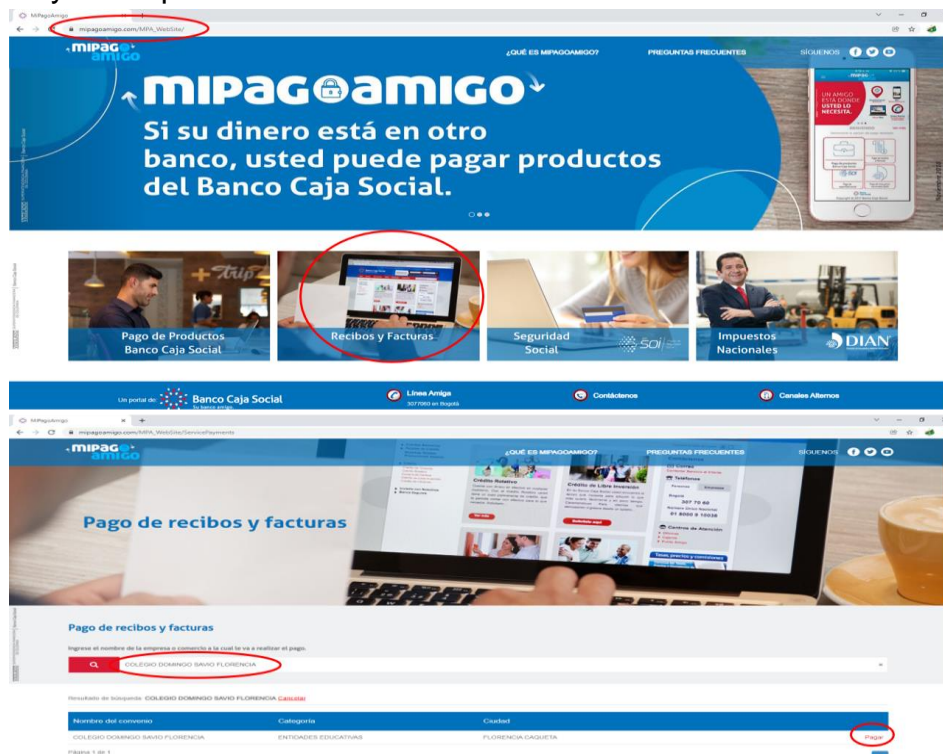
MiPagoAmigo

mipagoamigo.com/MPA_WebSite/

mipago amigo

¿QUÉ ES MIPAGOAMIGO? PREGUNTAS FRECUENTES SÍGUENOS

mipagoamigo

Si su dinero está en otro banco, usted puede pagar productos del Banco Caja Social.

UN AMIGO ESTÁ DONDE USTED LO NECESITA.

Pago de Productos Banco Caja Social

Recibos y Facturas

Seguridad Social

SOI

Impuestos Nacionales

DIAN

Un portal de Banco Caja Social Su banco amigo

Línea Amiga 3077060 en Bogotá

Contáctenos

Canales Alternos

MiPagoAmigo

mipagoamigo.com/MPA_WebSite/ServicePayments

mipago amigo

¿QUÉ ES MIPAGOAMIGO? PREGUNTAS FRECUENTES SÍGUENOS

Pago de recibos y facturas

Crédito Rotativo

Crédito de Libre Inversión

Pago de recibos y facturas

Ingrese el nombre de la empresa o comercio a la cual le va a realizar el pago.

COLEGIO DOMINGO SAVIO FLORENCIA

Resultado de búsqueda: COLEGIO DOMINGO SAVIO FLORENCIA Cancelar

| Nombre del convenio | Categoría | Ciudad | |
|---|---|---|---|
| COLEGIO DOMINGO SAVIO FLORENCIA | ENTIDADES EDUCATIVAS | FLORENCIA CAQUETA | Pagar |

Página 1 de 1